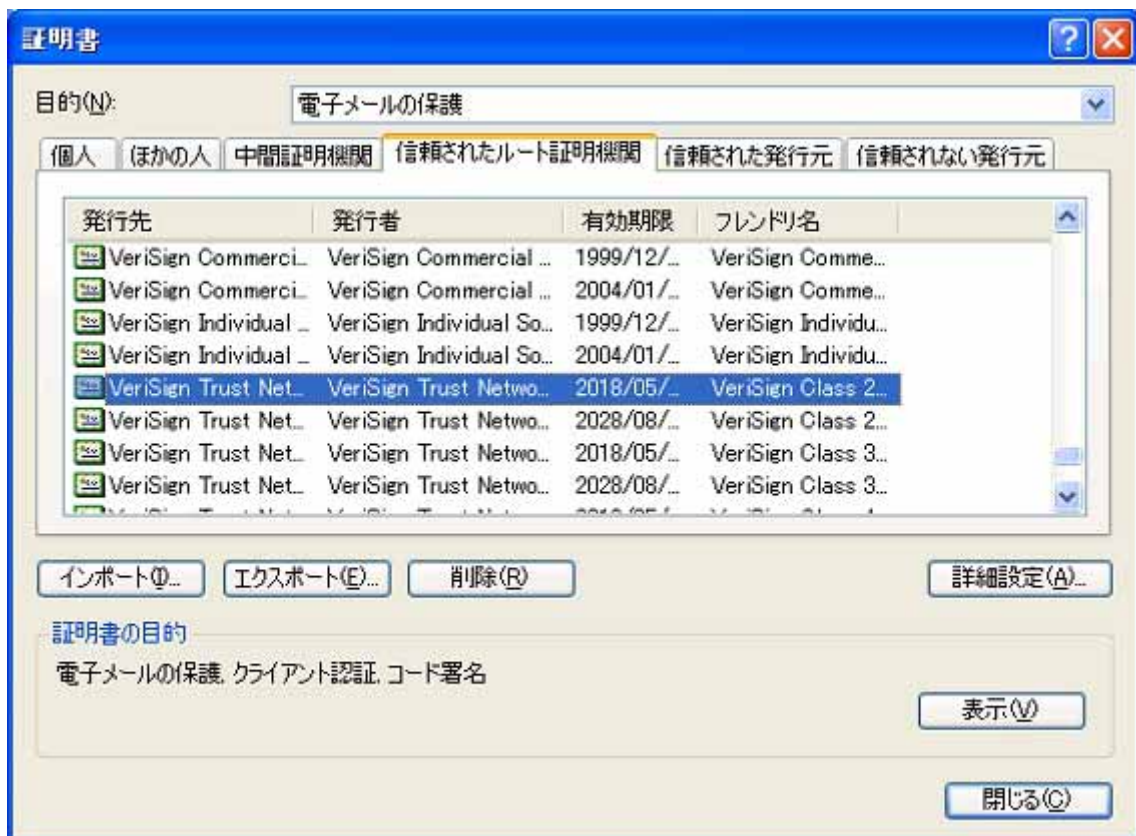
証明書

目的(N): 電子メールの保護

個人 | ほかの人 | 中間証明機関 | 信頼されたルート証明機関 | 信頼された発行元 | 信頼されない発行元

| 発行先 | 発行者 | 有効期限 | フレンドリ名 |
|---|---|---|---|
| VeriSign Commerci... | VeriSign Commercial ... | 1999/12/... | VeriSign Comme... |
| VeriSign Commerci... | VeriSign Commercial ... | 2004/01/... | VeriSign Comme... |
| VeriSign Individual ... | VeriSign Individual So... | 1999/12/... | VeriSign Individu... |
| VeriSign Individual ... | VeriSign Individual So... | 2004/01/... | VeriSign Individu... |
| VeriSign Trust Net... | VeriSign Trust Netwo... | 2018/05/... | VeriSign Class 2... |
| VeriSign Trust Net... | VeriSign Trust Netwo... | 2028/08/... | VeriSign Class 2... |
| VeriSign Trust Net... | VeriSign Trust Netwo... | 2018/05/... | VeriSign Class 3... |
| VeriSign Trust Net... | VeriSign Trust Netwo... | 2028/08/... | VeriSign Class 3... |
| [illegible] | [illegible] | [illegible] | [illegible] |

インポート(I)... エクスポート(E)... 削除(R) 詳細設定(A)...

証明書の目的

電子メールの保護, クライアント認証, コード署名

表示(V)

閉じる(C)